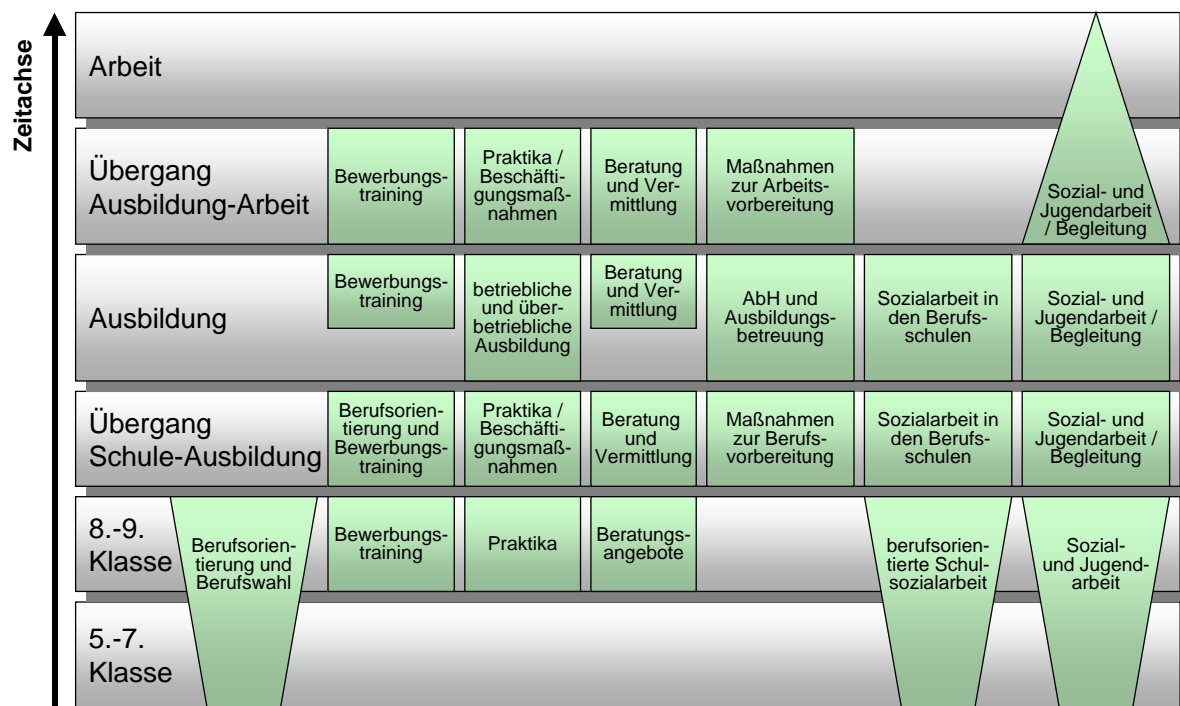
Zeitachse

Arbeit

Übergang Ausbildung-Arbeit

Bewerbungstraining

Praktika / Beschäftigungsmaßnahmen

Beratung und Vermittlung

Maßnahmen zur Arbeitsvorbereitung

Sozial- und Jugendarbeit / Begleitung

Ausbildung

Bewerbungstraining

betriebliche und überbetriebliche Ausbildung

Beratung und Vermittlung

AbH und Ausbildungsbetreuung

Sozialarbeit in den Berufsschulen

Sozial- und Jugendarbeit / Begleitung

Übergang Schule-Ausbildung

Berufsorientierung und Bewerbungstraining

Praktika / Beschäftigungsmaßnahmen

Beratung und Vermittlung

Maßnahmen zur Berufsvorbereitung

Sozialarbeit in den Berufsschulen

Sozial- und Jugendarbeit / Begleitung

8.-9. Klasse

Berufsorientierung und Berufswahl

Bewerbungstraining

Praktika

Beratungsangebote

berufsorientierte Schulsozialarbeit

Sozial- und Jugendarbeit

5.-7. Klasse